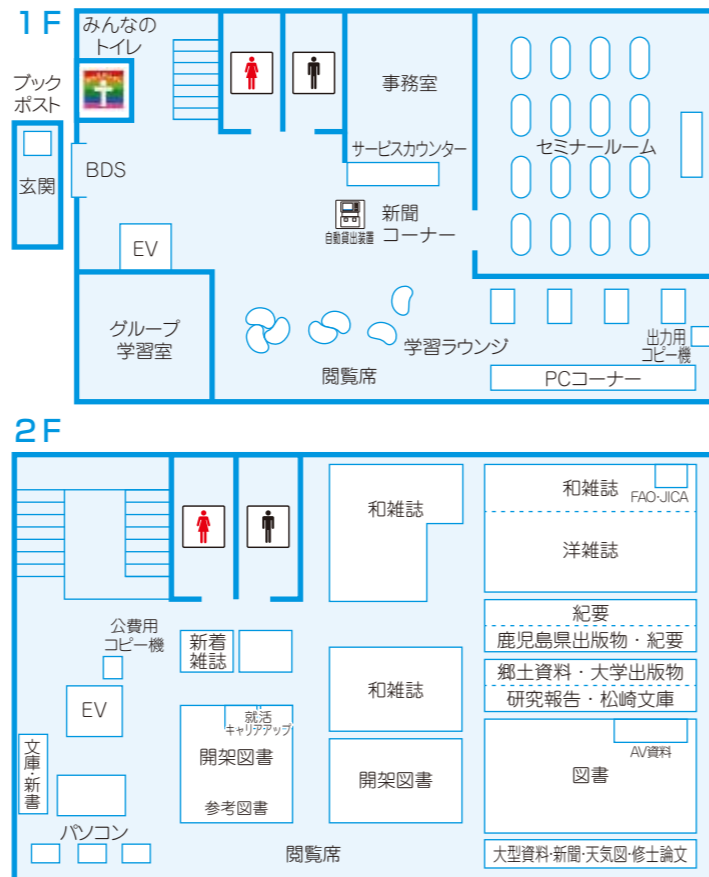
1F

みんなのトイレ

ブックポスト

玄関

BDS

EV

事務室

サービスカウンター

新聞コーナー

自動貸出装置

セミナールーム

グループ学習室

学習ラウンジ

閲覧席

出力用コピー機

PCコーナー

2F

和雑誌

和雑誌

FAO-JICA

洋雑誌

紀要

鹿児島県出版物・紀要

郷土資料・大学出版物

研究報告・松崎文庫

公費用コピー機

新着雑誌

EV

就活キャリアアップ

開架図書

参考図書

和雑誌

開架図書

AV資料

図書

文庫・新書

パソコン

閲覧席

大型資料・新聞・天気図・修士論文